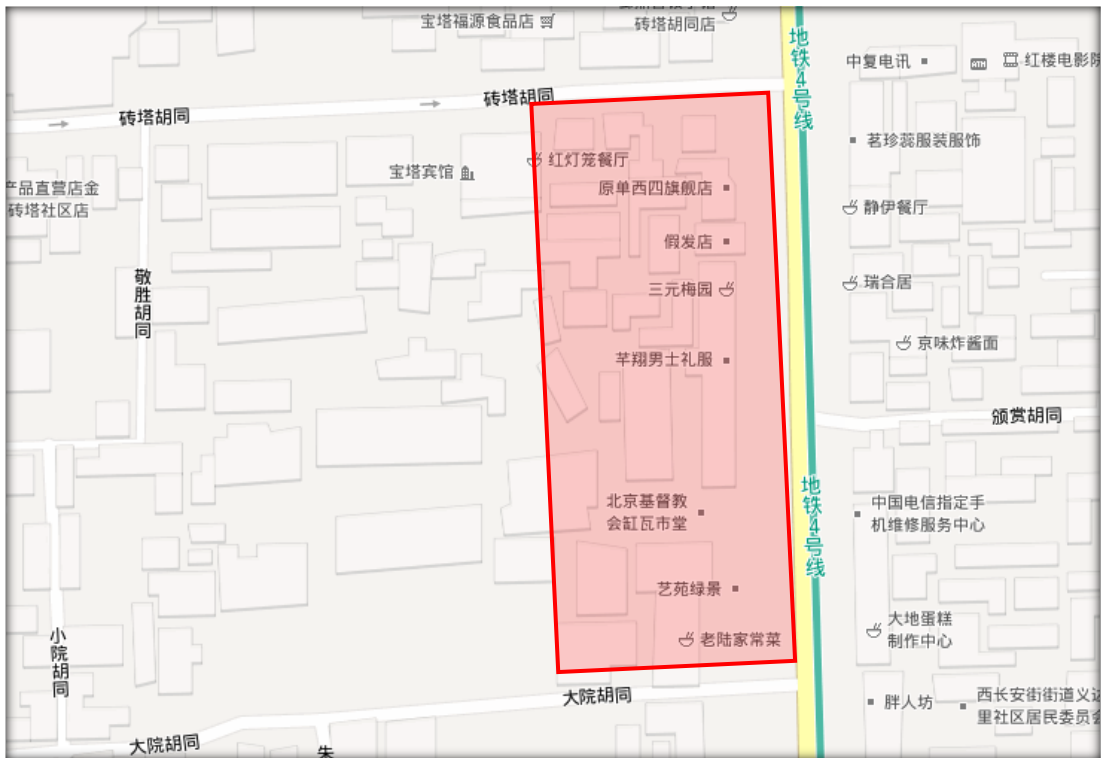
宝塔福源食品店
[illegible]
砖塔胡同店
地铁4号线
中复电讯
红楼电影院
砖塔胡同
砖塔胡同
红灯笼餐厅
茗珍蕊服装服饰
宝塔宾馆
原单西四旗舰店
产品直营店金
砖塔社区店
静伊餐厅
假发店
敬胜胡同
三元梅园
瑞合居
京味炸酱面
芊翔男士礼服
颁赏胡同
地铁4号线
北京基督教会缸瓦市堂
中国电信指定手机维修服务中心
艺苑绿景
小院胡同
大地蛋糕制作中心
老陆家常菜
大院胡同
胖人坊
西长安街街道义达里社区居民委员会
大院胡同
朱